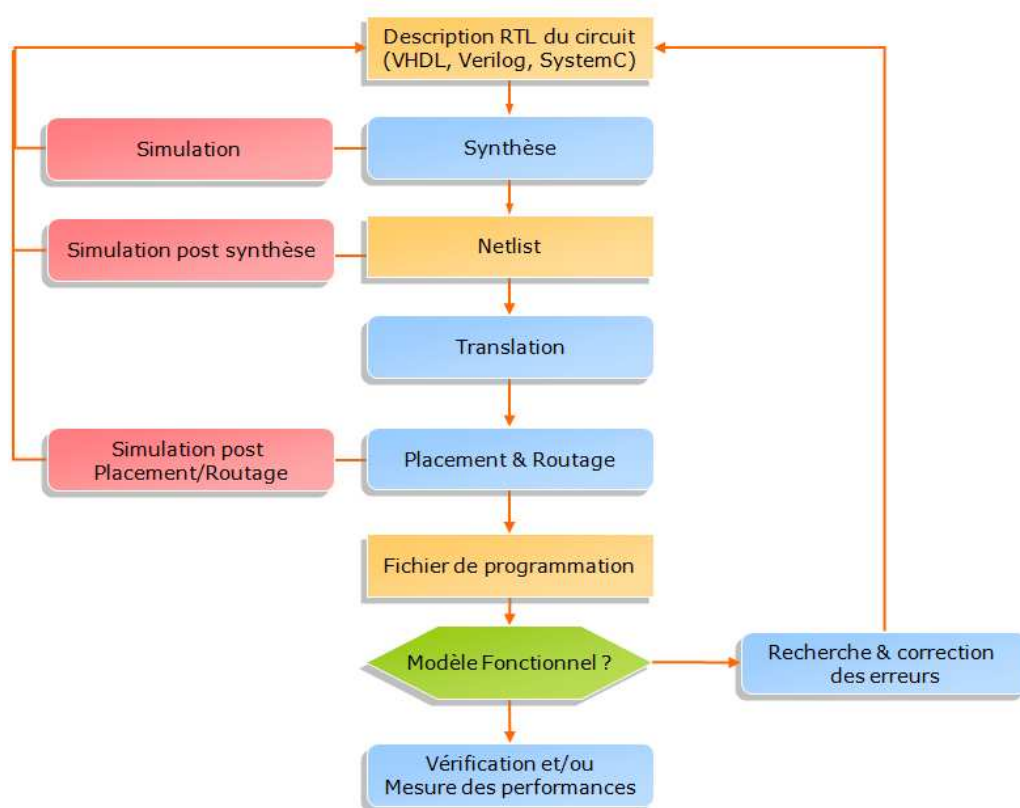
Description RTL du circuit (VHDL, Verilog, SystemC)

Simulation

Synthèse

Simulation post synthèse

Netlist

Translation

Simulation post Placement/Routage

Placement & Routage

Fichier de programmation

Modèle Fonctionnel ?

Recherche & correction des erreurs

Vérification et/ou Mesure des performances